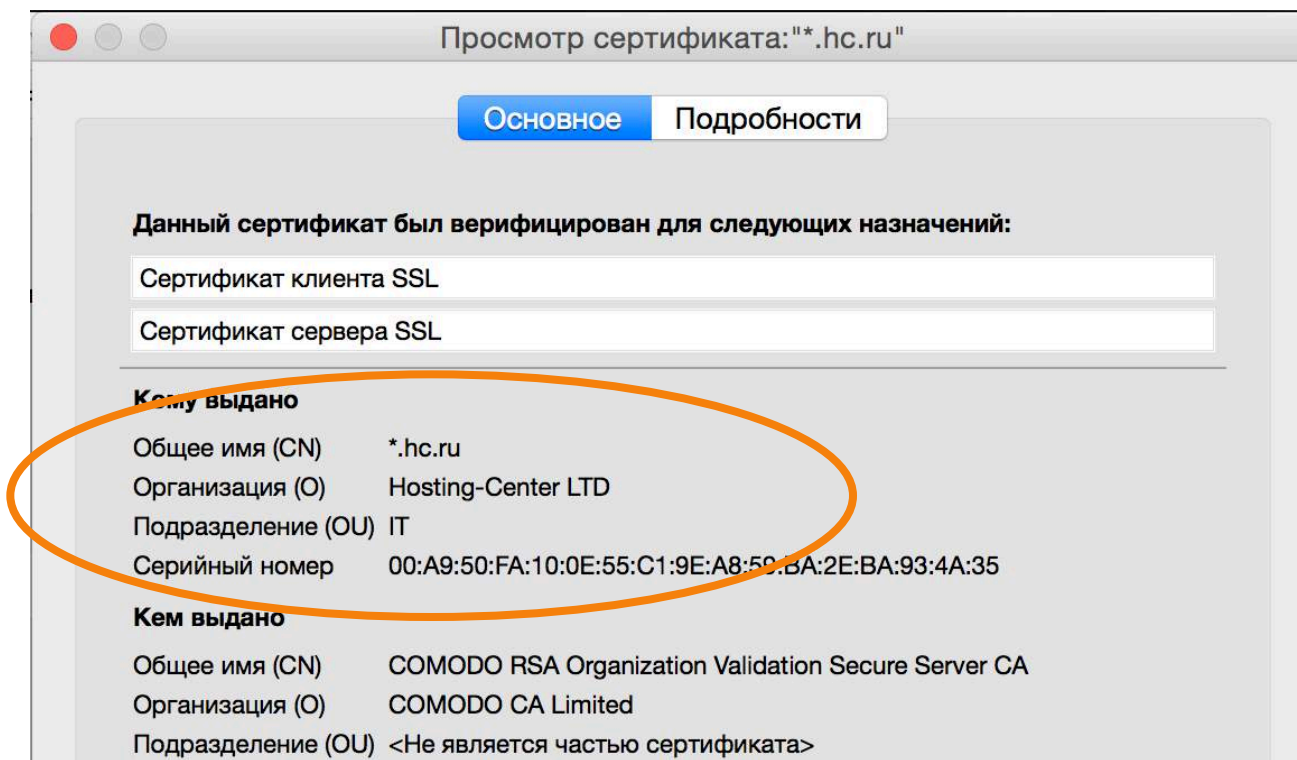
Просмотр сертификата:"*.hc.ru"

Основное | Подробности

Данный сертификат был верифицирован для следующих назначений:

Сертификат клиента SSL

Сертификат сервера SSL

Кому выдано

Общее имя (CN) *.hc.ru
Организация (O) Hosting-Center LTD
Подразделение (OU) IT
Серийный номер 00:A9:50:FA:10:0E:55:C1:9E:A8:59:BA:2E:BA:93:4A:35

Кем выдано

Общее имя (CN) COMODO RSA Organization Validation Secure Server CA
Организация (O) COMODO CA Limited
Подразделение (OU) <Не является частью сертификата>